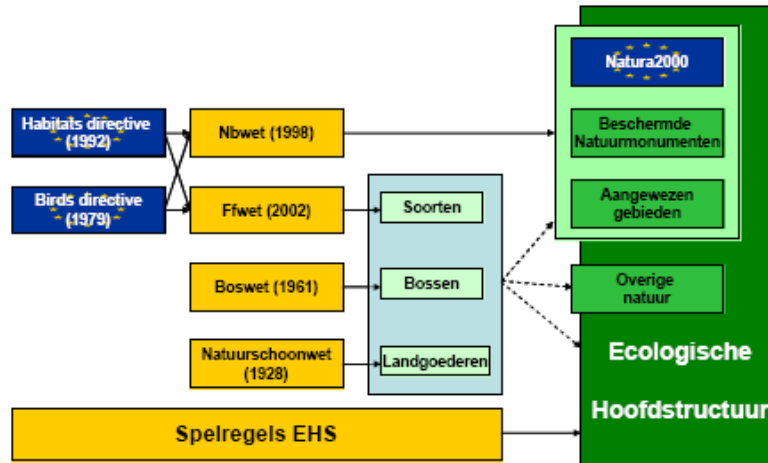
Habitats directive (1992)

Birds directive (1979)

Nbwet (1998)

Ffwet (2002)

Boswet (1961)

Natuurschoonwet (1928)

Soorten

Bossen

Landgoederen

Natura2000

Beschermde Natuurmonumenten

Aangewezen gebieden

Overige natuur

Ecologische

Hoofdstructuur

Spelregels EHS